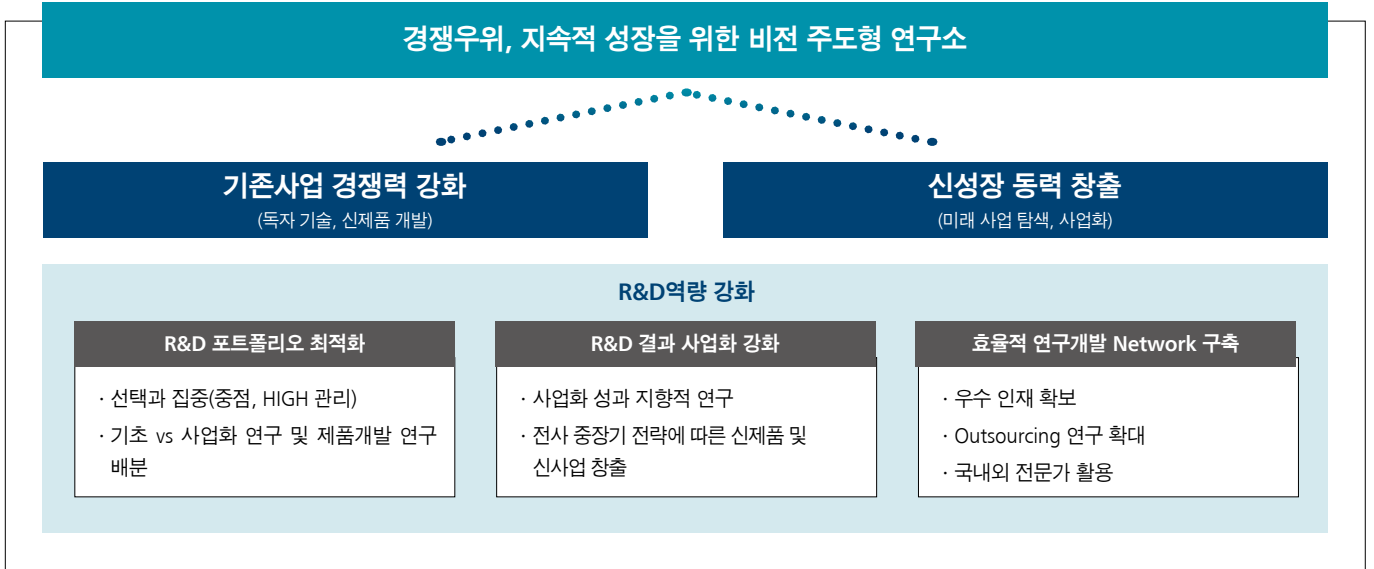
경쟁우위, 지속적 성장을 위한 비전 주도형 연구소

기존사업 경쟁력 강화
(독자 기술, 신제품 개발)

신성장 동력 창출
(미래 사업 탐색, 사업화)

R&D역량 강화

R&D 포트폴리오 최적화

· 선택과 집중(중점, HIGH 관리)
· 기초 vs 사업화 연구 및 제품개발 연구 배분

R&D 결과 사업화 강화

· 사업화 성과 지향적 연구
· 전사 중장기 전략에 따른 신제품 및 신사업 창출

효율적 연구개발 Network 구축

· 우수 인재 확보
· Outsourcing 연구 확대
· 국내외 전문가 활용